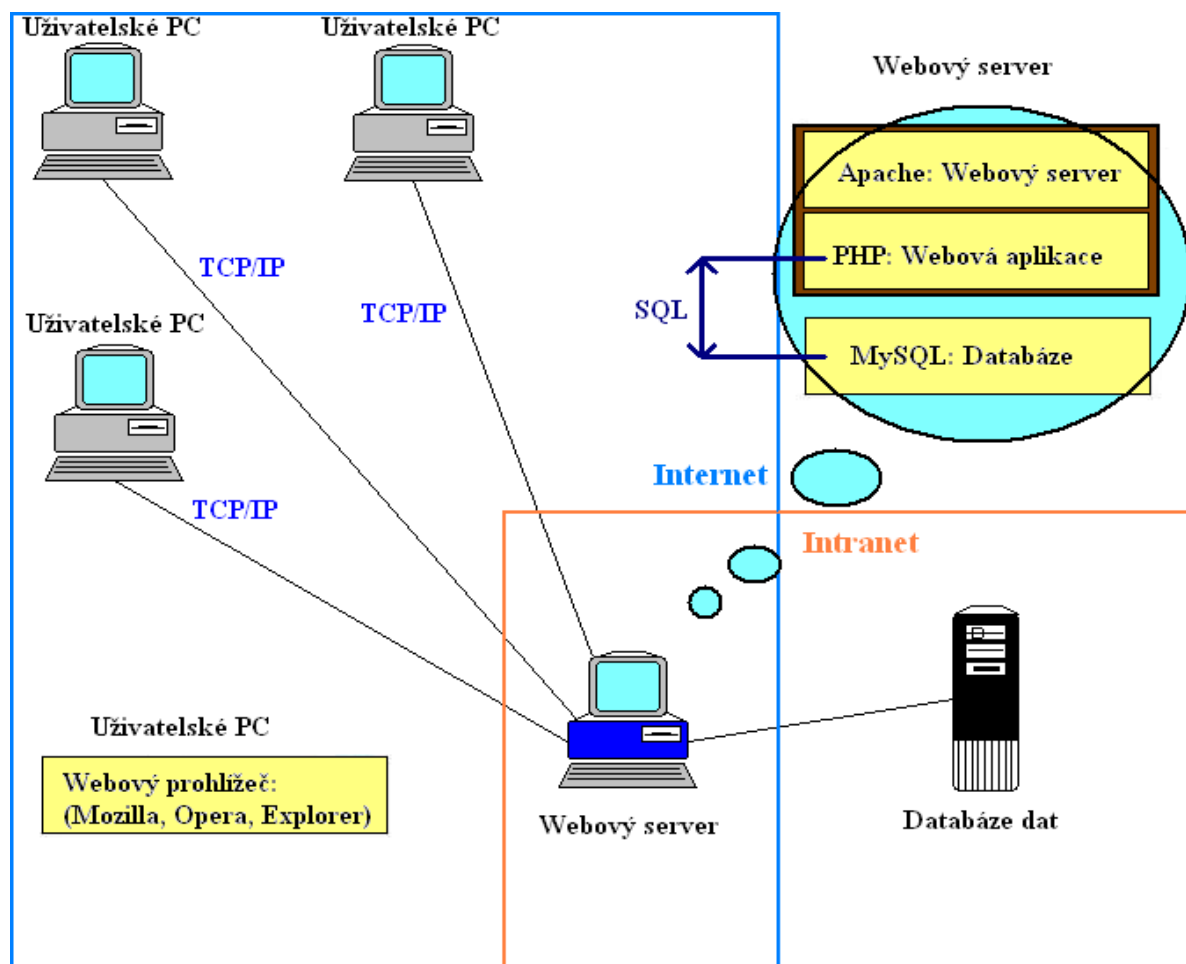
Uživatelské PC

Uživatelské PC

Webový server

Apache: Webový server

PHP: Webová aplikace

SQL

MySQL: Databáze

TCP/IP

TCP/IP

Uživatelské PC

TCP/IP

Internet

Intranet

Uživatelské PC

Webový prohlížeč:
(Mozilla, Opera, Explorer)

Webový server

Databáze dat